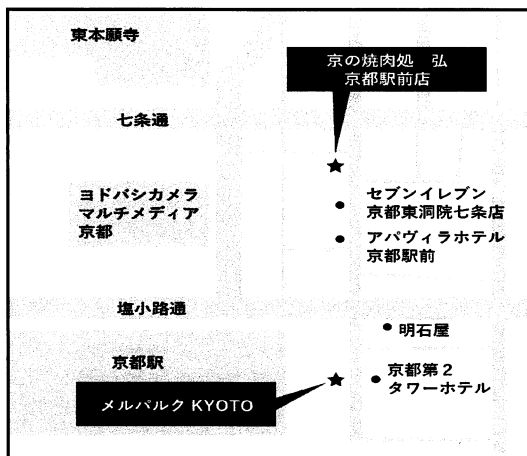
東本願寺

京の焼肉処　弘
京都駅前店

七条通

ヨドバシカメラ
マルチメディア
京都

セブンイレブン
京都東洞院七条店

アパヴィラホテル
京都駅前

塩小路通

明石屋

京都駅

京都第２
タワーホテル

メルパルク KYOTO